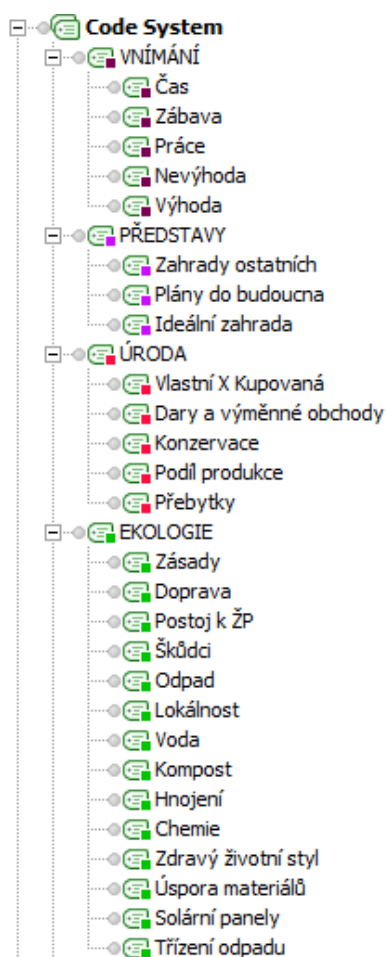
Code System
VNÍMÁNÍ
Čas
Zábava
Práce
Nevýhoda
Výhoda
PŘEDSTAVY
Zahrady ostatních
Plány do budoucna
Ideální zahrada
ÚRODA
Vlastní X Kupovaná
Dary a výměnné obchody
Konzervace
Podíl produkce
Přebytky
EKOLOGIE
Zásady
Doprava
Postoj k ŽP
Škůdci
Odpad
Lokálnost
Voda
Kompost
Hnojení
Chemie
Zdravý životní styl
Úspora materiálů
Solární panely
Třízení odpadu